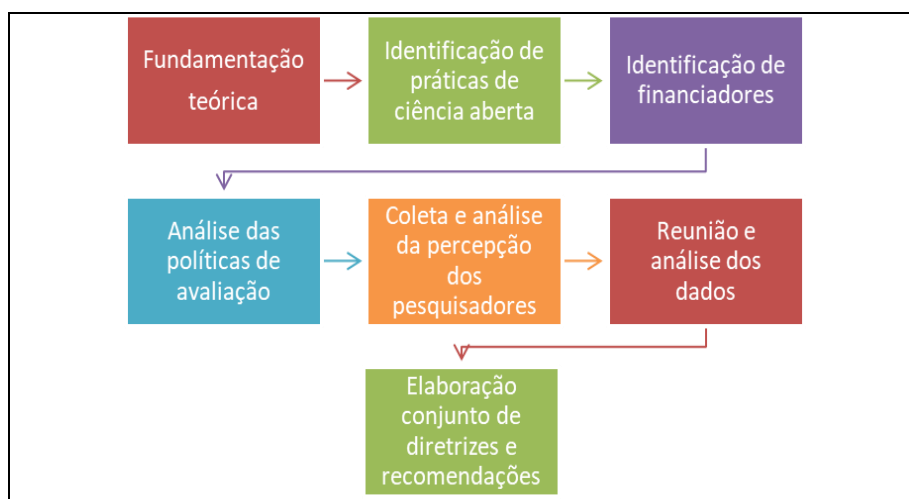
Fundamentação teórica

Identificação de práticas de ciência aberta

Identificação de financiadores

Análise das políticas de avaliação

Coleta e análise da percepção dos pesquisadores

Reunião e análise dos dados

Elaboração conjunto de diretrizes e recomendações